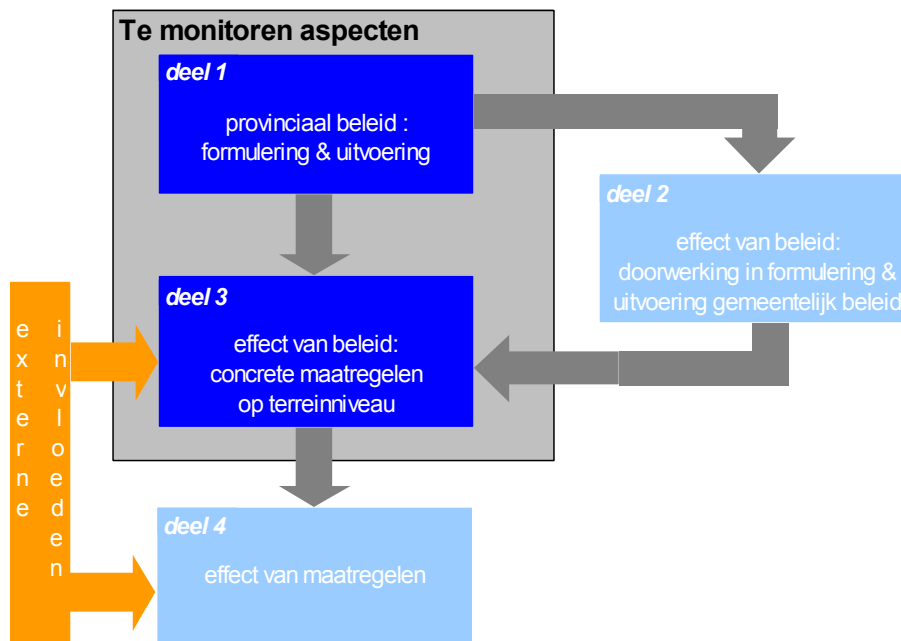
Te monitoren aspecten

deel 1

provinciaal beleid : formulering & uitvoering

deel 2

effect van beleid: doorwerking in formulering & uitvoering gemeentelijk beleid

deel 3

effect van beleid: concrete maatregelen op terreinniveau

externe invloeden

deel 4

effect van maatregelen